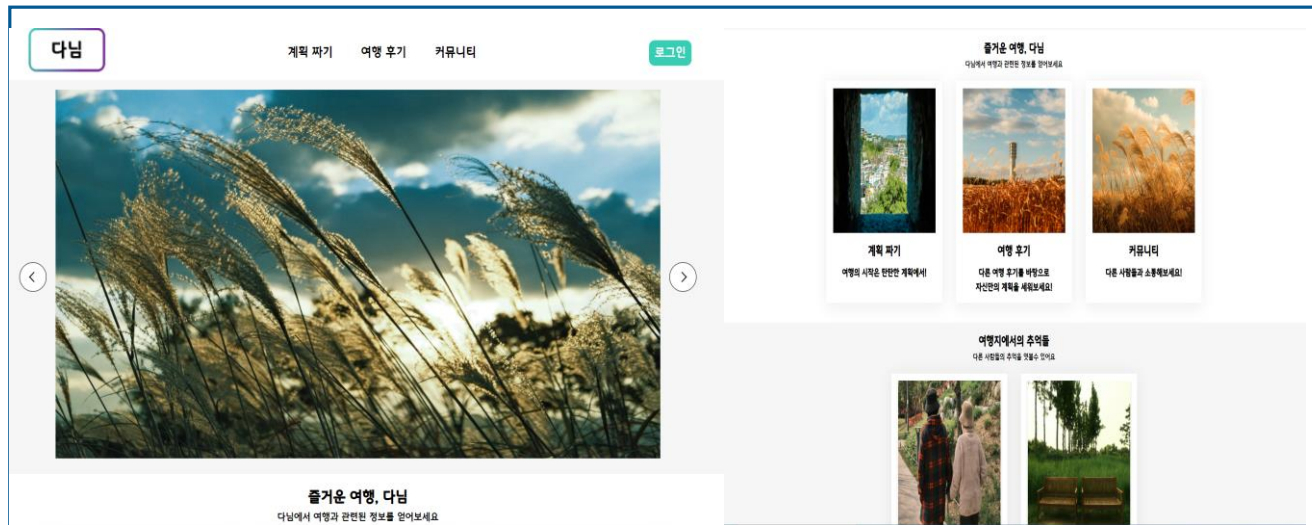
다님

계획 짜기 여행 후기 커뮤니티

로그인

즐거운 여행, 다님

다님에서 여행과 관련된 정보를 얻어보세요

즐거운 여행, 다님

다님에서 여행과 관련된 정보를 얻어보세요

계획 짜기

여행의 시작은 탄탄한 계획에서!

여행 후기

다른 여행 후기를 바탕으로 자신만의 계획을 세워보세요!

커뮤니티

다른 사람들과 소통해보세요!

여행지에서의 추억들

다른 사람들의 추억을 엿볼수 있어요